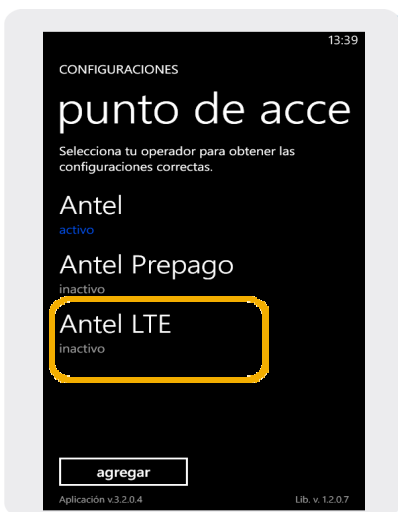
13:39

CONFIGURACIONES

punto de acce

Selecciona tu operador para obtener las configuraciones correctas.

Antel
activo

Antel Prepago
inactivo

Antel LTE
inactivo

agregar

Aplicación v.3.2.0.4

Lib. v. 1.2.0.7